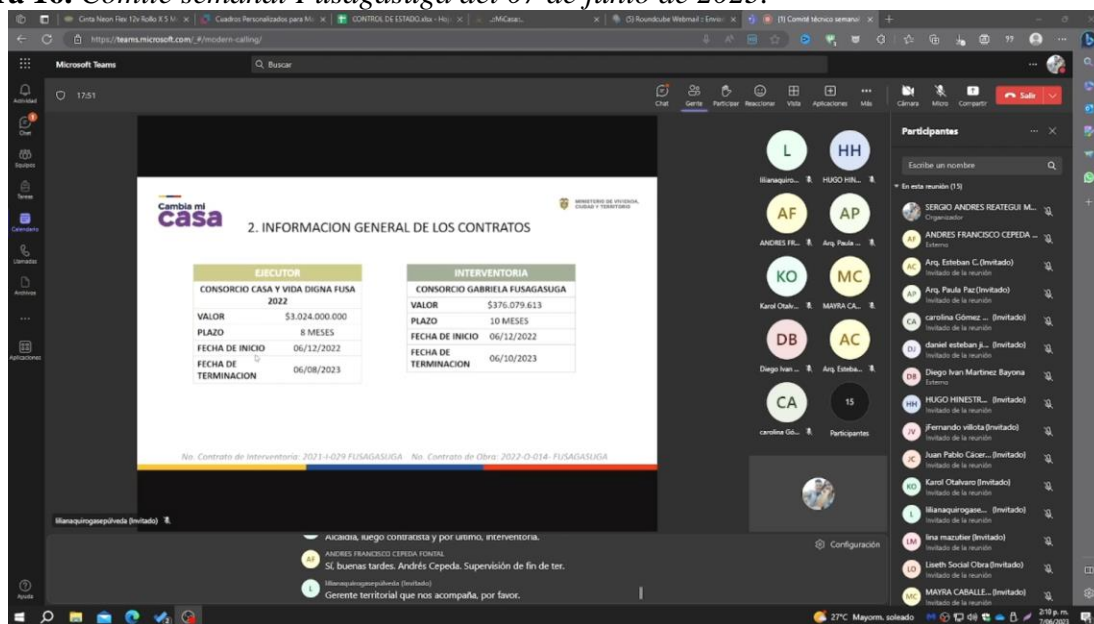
ra 16. Comité semanal Fusagasugá del 07 de junio de 2023.

Cinta Neon Flex 12v Rollo X 5 M | Cuadros Personalizados para M | CONTROL DE ESTADO.xlsx - Hoja | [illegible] | (5) Roundcube Webmail :: Enviar | (1) Comité técnico semanal

https://teams.microsoft.com/_#/modern-calling/

Microsoft Teams

Buscar

Actividad
Chat
Equipos
Tareas
Calendario
Llamadas
Archivos
...
Aplicaciones
Ayuda

17:51

Chat Gente Participar Reaccionar Vista Aplicaciones Más Cámara Micro Compartir Salir

Cambia mi casa

MINISTERIO DE VIVIENDA, CIUDAD Y TERRITORIO

2. INFORMACION GENERAL DE LOS CONTRATOS

| EJECUTOR | |
|---|---|
| CONSORCIO CASA Y VIDA DIGNA FUSA 2022 | |
| VALOR | \$3.024.000.000 |
| PLAZO | 8 MESES |
| FECHA DE INICIO | 06/12/2022 |
| FECHA DE TERMINACION | 06/08/2023 |

| INTERVENTORIA | |
|---|---|
| CONSORCIO GABRIELA FUSAGASUGA | |
| VALOR | \$376.079.613 |
| PLAZO | 10 MESES |
| FECHA DE INICIO | 06/12/2022 |
| FECHA DE TERMINACION | 06/10/2023 |

No. Contrato de Interventoria: 2021-I-029 FUSAGASUGA No. Contrato de Obra: 2022-O-014- FUSAGASUGA

lilianaquirogasepúlveda (Invitado)

L lilianaquiro...
HH HUGO HIN...
AF ANDRES FR...
AP Arq. Paula ...
KO Karol Otalv...
MC MAYRA CA...
DB Diego Ivan ...
AC Arq. Esteba...
CA carolina Gó...
15 Participantes

Alcaldía, luego contratista y por último, interventoría.
ANDRES FRANCISCO CEPEDA FONTAL
Sí, buenas tardes. Andrés Cepeda. Supervisión de fin de ter.
lilianaquirogasepúlveda (Invitado)
Gerente territorial que nos acompaña, por favor.

Configuración

Participantes
Escribe un nombre
En esta reunión (15)
SERGIO ANDRES REATEGUI M... Organizador
ANDRES FRANCISCO CEPEDA ... Externo
Arq. Esteban C. (Invitado) Invitado de la reunión
Arq. Paula Paz (Invitado) Invitado de la reunión
carolina Gómez ... (Invitado) Invitado de la reunión
daniel esteban ji... (Invitado) Invitado de la reunión
Diego Ivan Martinez Bayona Externo
HUGO HINESTR... (Invitado) Invitado de la reunión
jFernando villota (Invitado) Invitado de la reunión
Juan Pablo Cácer... (Invitado) Invitado de la reunión
Karol Otalvaro (Invitado) Invitado de la reunión
lilianaquirogase... (Invitado) Invitado de la reunión
lina mazutier (Invitado) Invitado de la reunión
Liseth Social Obra (Invitado) Invitado de la reunión
MAYRA CABALLE... (Invitado) Invitado de la reunión

27°C Mayorm. soleado 2:18 p. m. 7/06/2023